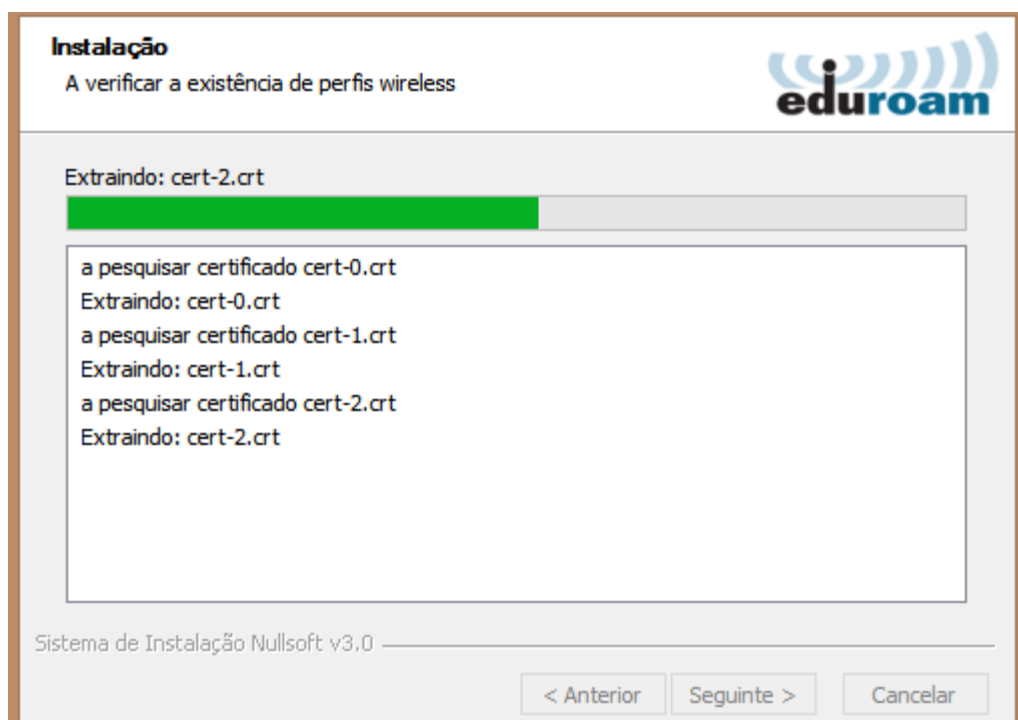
Instalação
A verificar a existência de perfis wireless

eduroam

Extraindo: cert-2.crt

a pesquisar certificado cert-0.crt
Extraindo: cert-0.crt
a pesquisar certificado cert-1.crt
Extraindo: cert-1.crt
a pesquisar certificado cert-2.crt
Extraindo: cert-2.crt

Sistema de Instalação Nullsoft v3.0

< Anterior
Seguinte >
Cancelar